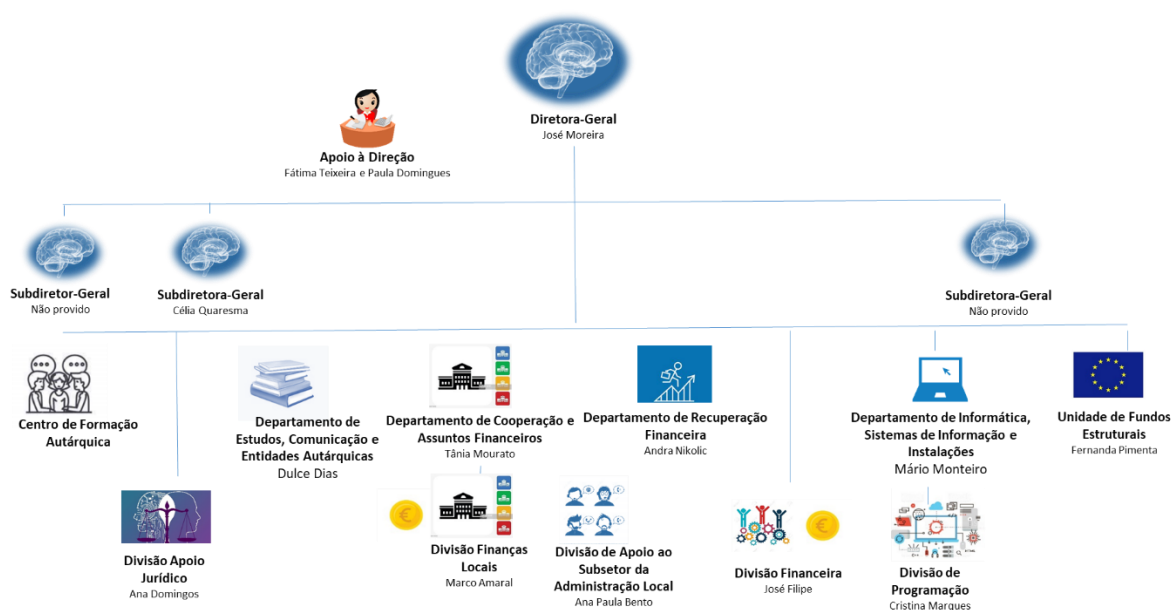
Diretora-Geral
José Moreira

Apoio à Direção
Fátima Teixeira e Paula Domingues

Subdiretor-Geral
Não provido

Subdiretora-Geral
Célia Quaresma

Subdiretora-Geral
Não provido

Centro de Formação Autárquica

Departamento de Estudos, Comunicação e Entidades Autárquicas
Dulce Dias

Departamento de Cooperação e Assuntos Financeiros
Tânia Mourato

Departamento de Recuperação Financeira
Andra Nikolic

Departamento de Informática, Sistemas de Informação e Instalações
Mário Monteiro

Unidade de Fundos Estruturais
Fernanda Pimenta

Divisão Apoio Jurídico
Ana Domingos

Divisão Finanças Locais
Marco Amaral

Divisão de Apoio ao Subsetor da Administração Local
Ana Paula Bento

Divisão Financeira
José Filipe

Divisão de Programação
Cristina Marques